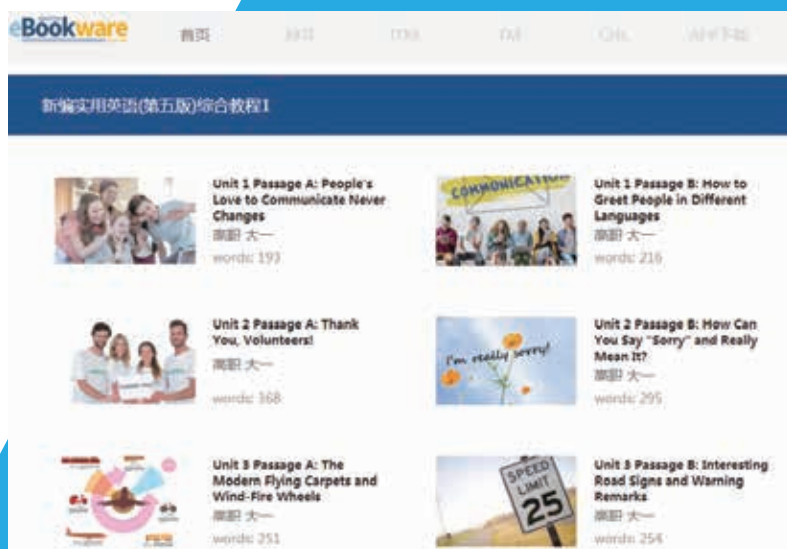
eBookware

首页 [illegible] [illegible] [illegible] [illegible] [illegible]

新编实用英语(第五版)综合教程1

Unit 1 Passage A: People's Love to Communicate Never Changes
高职 大一
words: 193

COMMUNICATION
Unit 1 Passage B: How to Greet People in Different Languages
高职 大一
words: 216

Unit 2 Passage A: Thank You, Volunteers!
高职 大一
words: 368

I'm really sorry!
Unit 2 Passage B: How Can You Say "Sorry" and Really Mean It?
高职 大一
words: 295

Unit 3 Passage A: The Modern Flying Carpets and Wind-Fire Wheels
高职 大一
words: 251

SPEED LIMIT 25
Unit 3 Passage B: Interesting Road Signs and Warning Remarks
高职 大一
words: 254